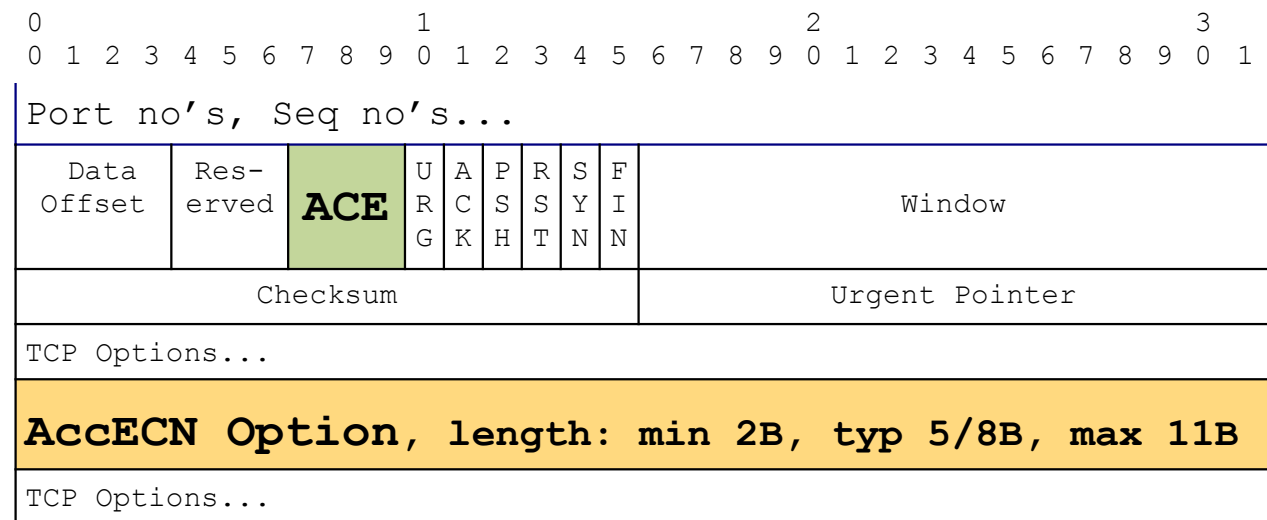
0 1 2 3
0 1 2 3 4 5 6 7 8 9 0 1 2 3 4 5 6 7 8 9 0 1 2 3 4 5 6 7 8 9 0 1

Port no’s, Seq no’s...

| Data Offset | Reserved | ACE | URG | ACK | PSH | RST | SYN | FIN | Window |
|---|---|---|---|---|---|---|---|---|---|
| Checksum | | | | | | | | | Urgent Pointer |

TCP Options...

AccECN Option, length: min 2B, typ 5/8B, max 11B

TCP Options...